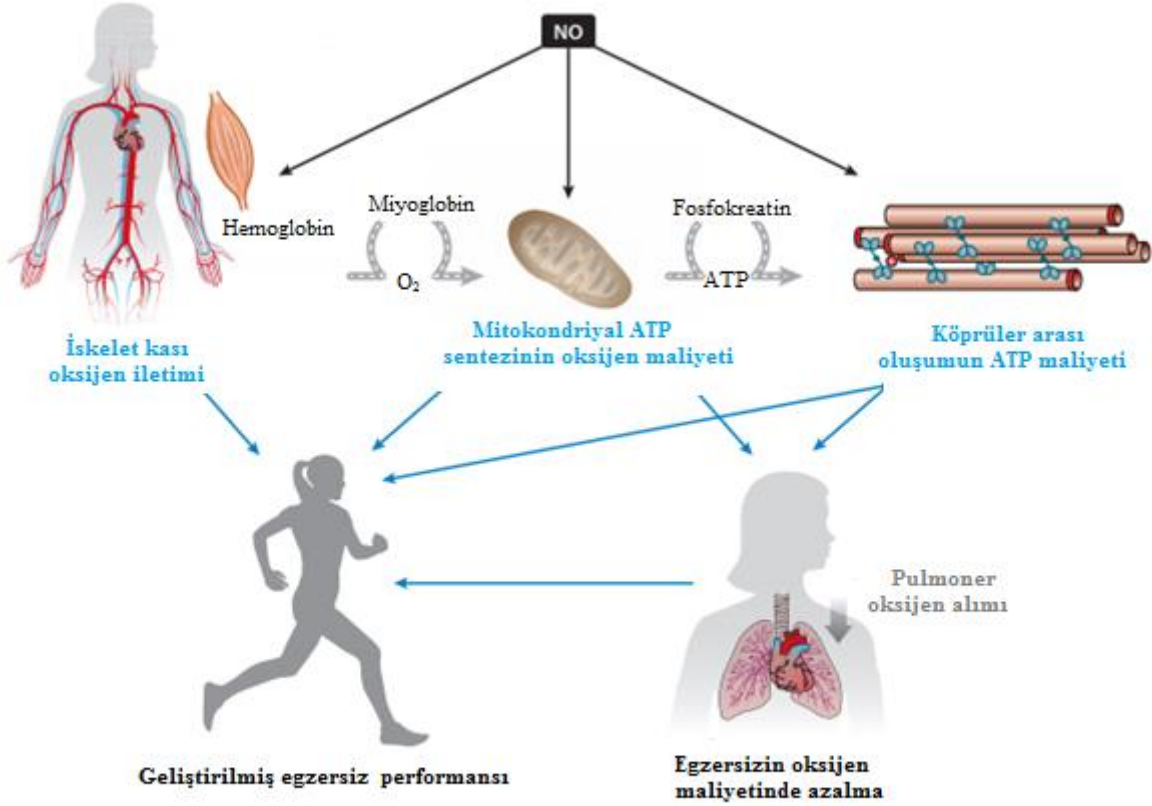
NO

Hemoglobin

Miyoglobin

$O_2$

Fosfokreatin

ATP

İskelet kası oksijen iletimi

Mitokondriyal ATP sentezinin oksijen maliyeti

Köprüler arası oluşumun ATP maliyeti

Pulmoner oksijen alımı

Geliştirilmiş egzersiz performansı

Egzersizin oksijen maliyetinde azalma